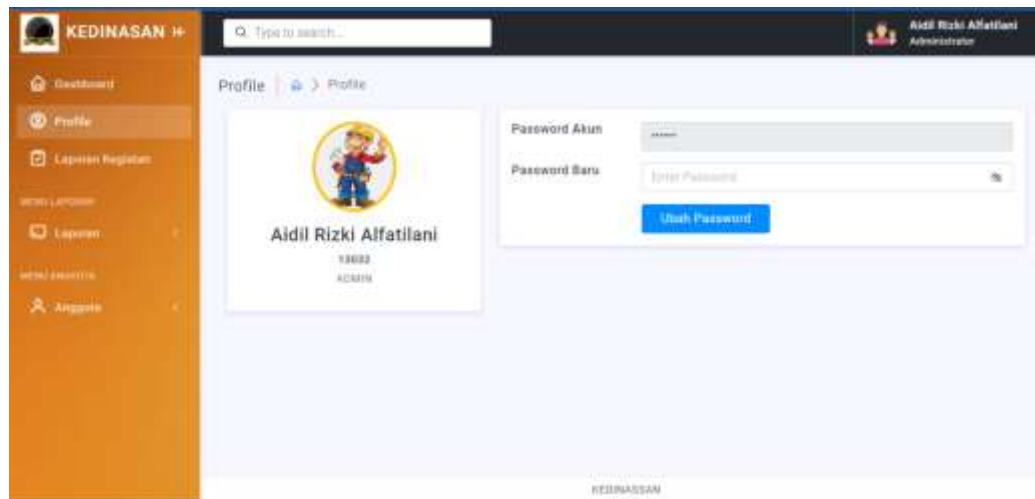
KEDINASAN ⊬

Q Type to search...

Aidil Rizki Alfatilani
Administrator

Dashboard

Profile

Laporan Kegiatan

MENU LAPORAN

Laporan

MENU ANGGOTA

Anggota

Profile | ⌂ > Profile

Aidil Rizki Alfatilani
13602
ADMIN

Password Akun ******

Password Baru Enter Password

Ubah Password

KEDINASAN